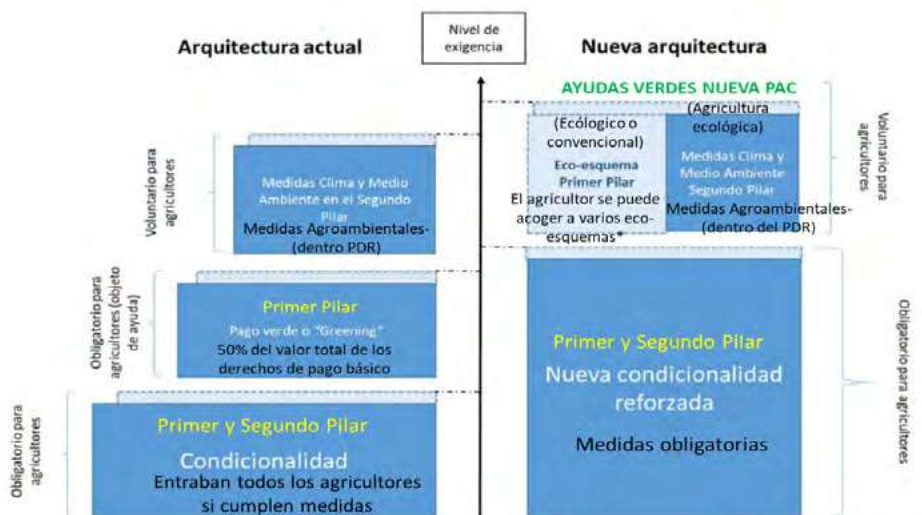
Nivel de exigencia

Arquitectura actual

Voluntario para agricultores

Medidas Clima y Medio Ambiente en el Segundo Pilar
Medidas Agroambientales- (dentro PDR)

Obligatorio para agricultores (objeto de ayuda)

Primer Pilar
Pago verde o "Greening"
50% del valor total de los derechos de pago básico

Obligatorio para agricultores

Primer y Segundo Pilar
Condicionalidad
Entraban todos los agricultores si cumplen medidas

Nueva arquitectura

AYUDAS VERDES NUEVA PAC

(Ecológico o convencional)
Eco-esquema Primer Pilar
El agricultor se puede acoger a varios eco-esquemas*

(Agricultura ecológica)
Medidas Clima y Medio Ambiente Segundo Pilar
Medidas Agroambientales- (dentro del PDR)

Voluntario para agricultores

Primer y Segundo Pilar
Nueva condicionalidad reforzada
Medidas obligatorias

Obligatorio para agricultores